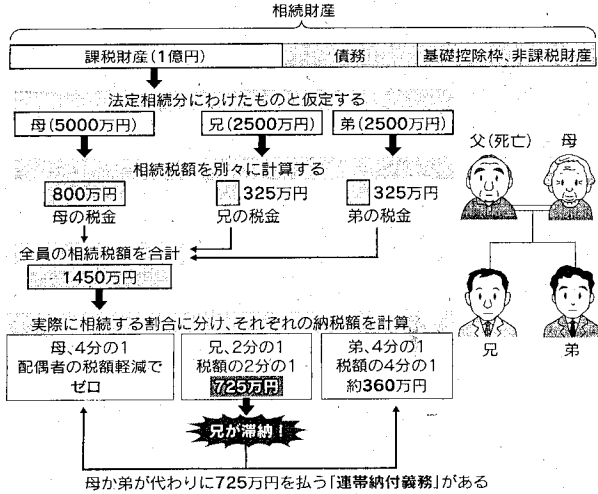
相続財産

課税財産(1億円)

債務

基礎控除枠、非課税財産

法定相続分にわけたものと仮定する

母(5000万円)

兄(2500万円)

弟(2500万円)

相続税額を別々に計算する

800万円
母の税金

325万円
兄の税金

325万円
弟の税金

全員の相続税額を合計

1450万円

実際に相続する割合に分け、それぞれの納税額を計算

母、4分の1
配偶者の税額軽減で
ゼロ

兄、2分の1
税額の2分の1
725万円

弟、4分の1
税額の4分の1
約360万円

兄が滞納!

母か弟が代わりに725万円を払う「連帯納付義務」がある

父(死亡)

母

兄

弟